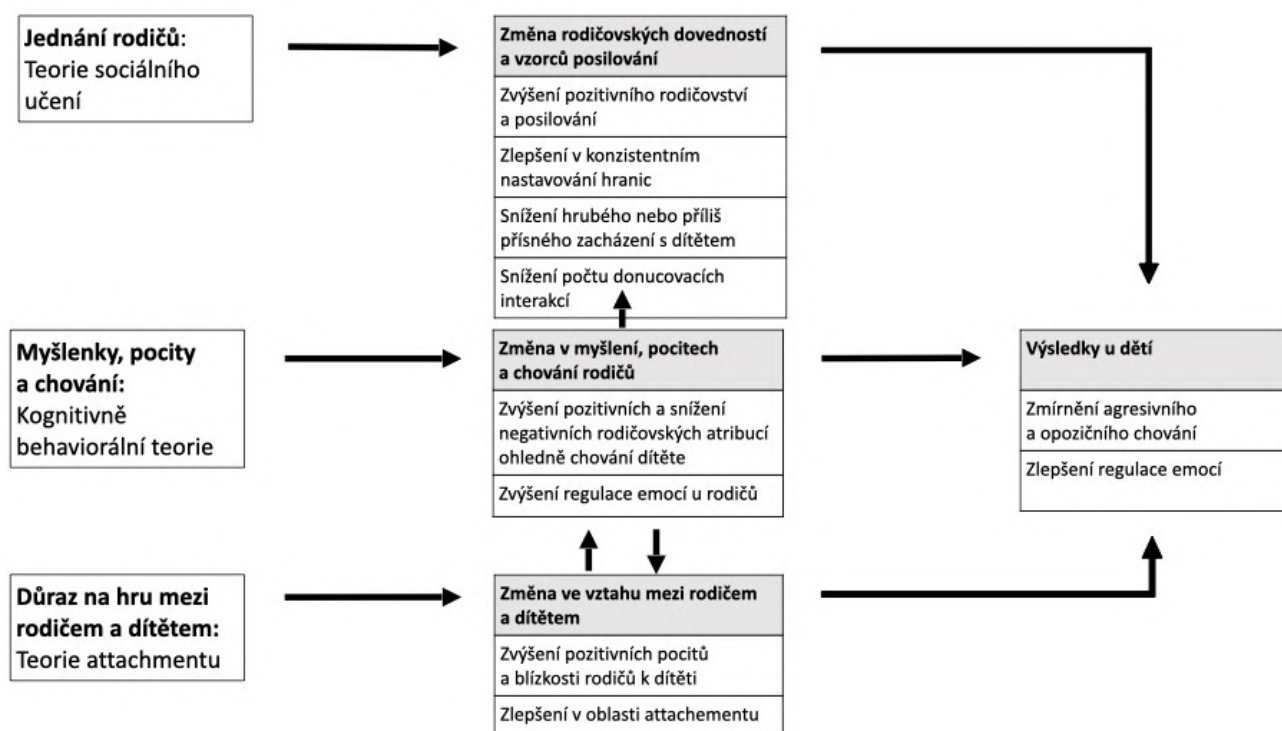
Jednání rodičů: Teorie sociálního učení

Změna rodičovských dovedností a vzorců posilování

Zvýšení pozitivního rodičovství a posilování

Zlepšení v konzistentním nastavování hranic

Snížení hrubého nebo příliš přísného zacházení s dítětem

Snížení počtu donucovacích interakcí

Myšlenky, pocity a chování: Kognitivně behaviorální teorie

Změna v myšlení, pocitech a chování rodičů

Zvýšení pozitivních a snížení negativních rodičovských atribucí ohledně chování dítěte

Zvýšení regulace emocí u rodičů

Výsledky u dětí

Zmírnění agresivního a opozičního chování

Zlepšení regulace emocí

Důraz na hru mezi rodičem a dítětem: Teorie attachmentu

Změna ve vztahu mezi rodičem a dítětem

Zvýšení pozitivních pocitů a blízkosti rodičů k dítěti

Zlepšení v oblasti attachementu